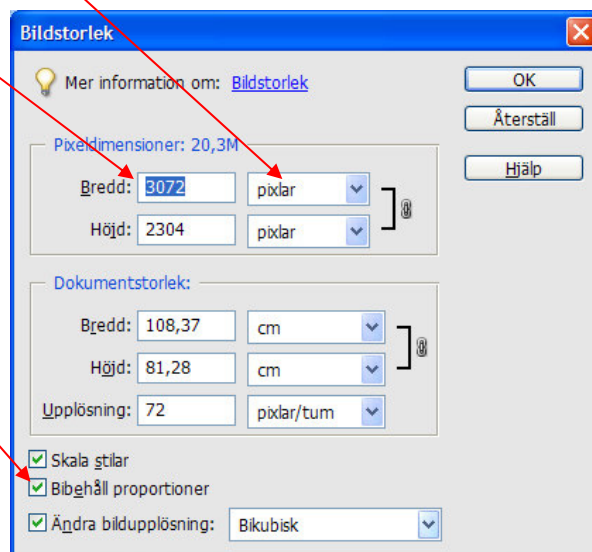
Bildstorlek

Mer information om: Bildstorlek

OK

Återställ

Hjälp

Pixeldimensioner: 20,3M

Bredd: 3072 pixlar

Höjd: 2304 pixlar

Dokumentstorlek:

Bredd: 108,37 cm

Höjd: 81,28 cm

Upplösning: 72 pixlar/tum

Skala stilar

Bibehåll proportioner

Ändra bildupplösning: Bikubisk